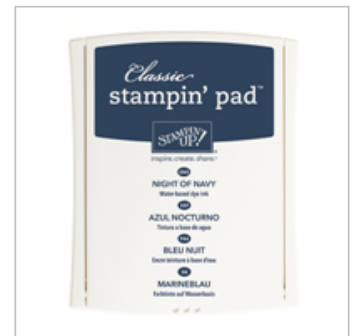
Classic
stampin' pad™

STAMPIN' UP!
inspire.create.share.™

NIGHT OF NAVY
Water-based dye ink

AZUL NOCTURNO
Tinta a base de agua

BLEU NUIT
Encre teinture à base d'eau

MARINEBLAU
Farbtinte auf Wasserbasis